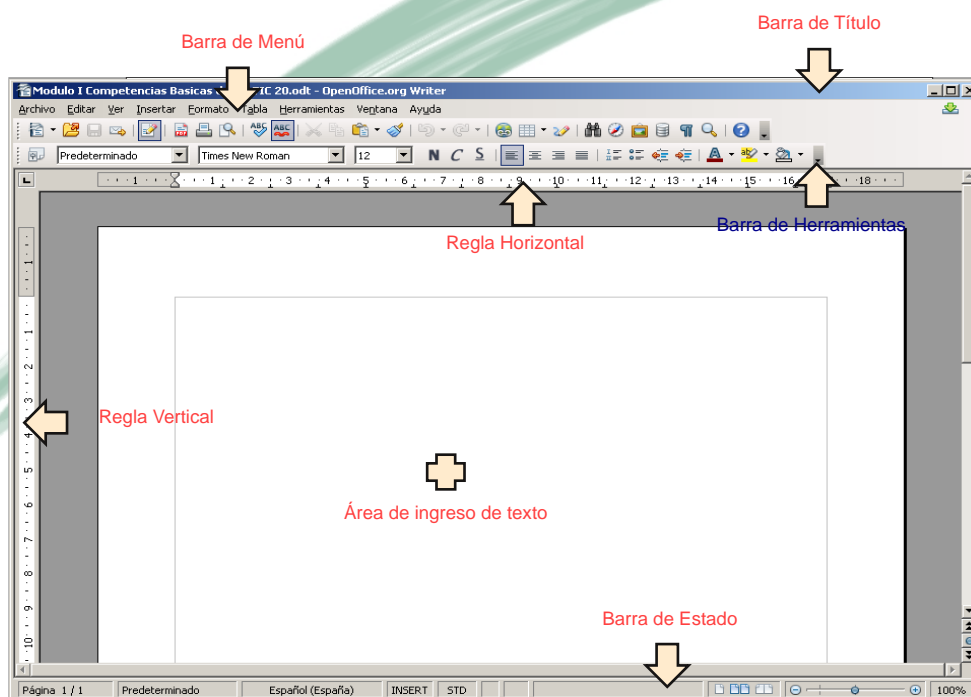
Barra de Menú

Barra de Título

Modulo I Competencias Basicas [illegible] IC 20.odt - OpenOffice.org Writer

Archivo Editar Ver Insertar Formato Tabla Herramientas Ventana Ayuda

Predeterminado | Times New Roman | 12 | N C S

1 2 3 4 5 6 7 8 9 10 11 12 13 14 15 16 18

Barra de Herramientas

Regla Horizontal

Regla Vertical

Área de ingreso de texto

Barra de Estado

Página 1 / 1 | Predeterminado | Español (España) | INSERT | STD | 100%